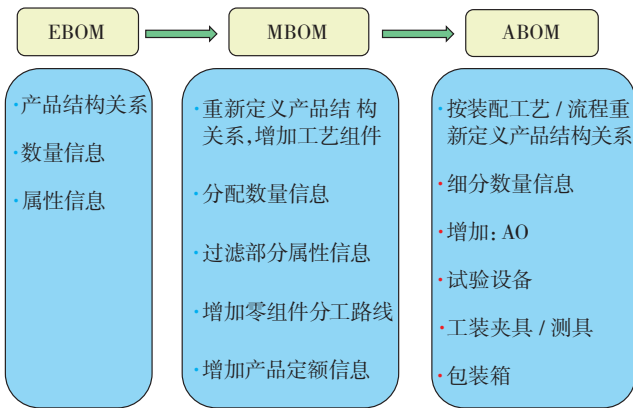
EBOM

MBOM

ABOM

·产品结构关系

·数量信息

·属性信息

·重新定义产品结 构关系,增加工艺组件

·分配数量信息

·过滤部分属性信息

·增加零组件分工路线

·增加产品定额信息

·按装配工艺 / 流程重新定义产品结构关系

·细分数量信息

·增加: AO

·试验设备

·工装夹具 / 测具

·包装箱